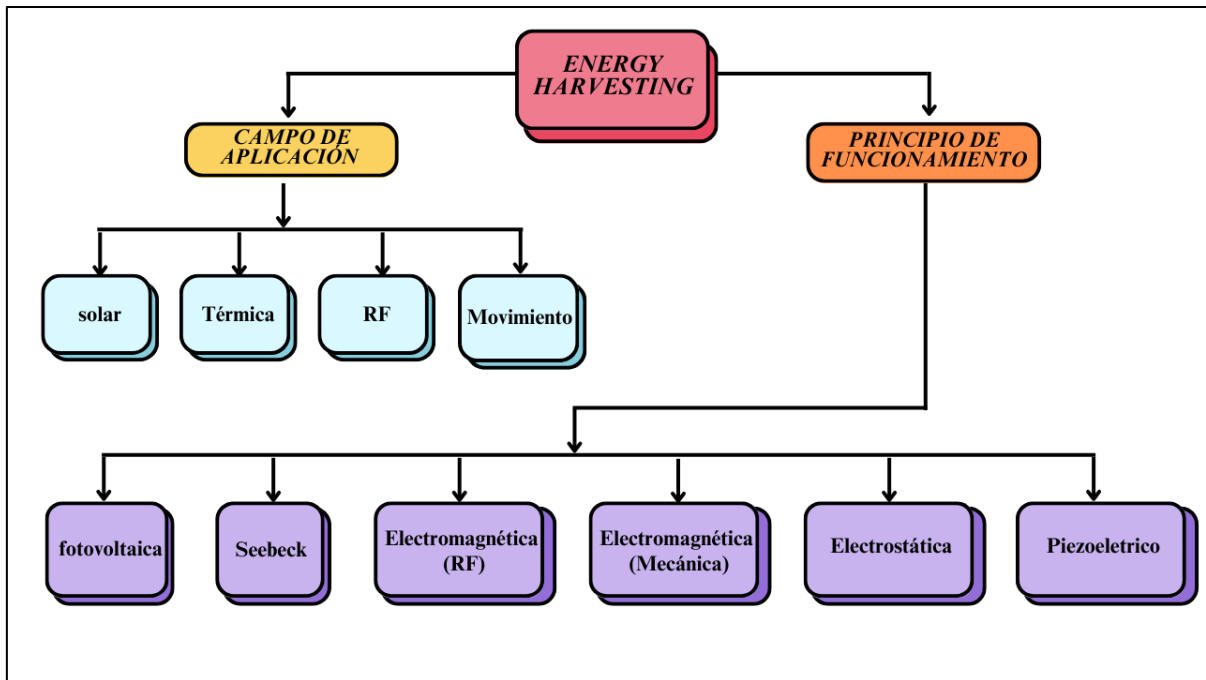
ENERGY HARVESTING

CAMPO DE APLICACIÓN

PRINCIPIO DE FUNCIONAMIENTO

solar

Térmica

RF

Movimiento

fotovoltaica

Seebeck

Electromagnética (RF)

Electromagnética (Mecánica)

Electrostática

Piezoeletrico